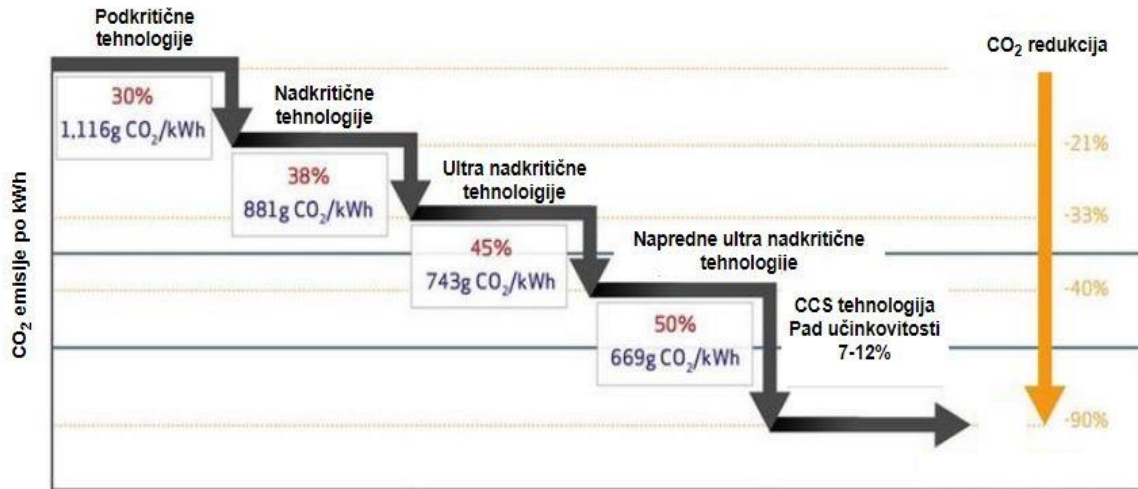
Podkritične tehnologije

$CO_2$ redukcija

30%
1,116g $CO_2$/kWh

Nadkritične tehnologije

-21%

38%
881g $CO_2$/kWh

Ultra nadkritične tehnoloigije

-33%

45%
743g $CO_2$/kWh

Napredne ultra nadkritične tehnologije

-40%

CCS tehnologija
Pad učinkovitosti
7-12%

50%
669g $CO_2$/kWh

-90%

$CO_2$ emisije po kWh